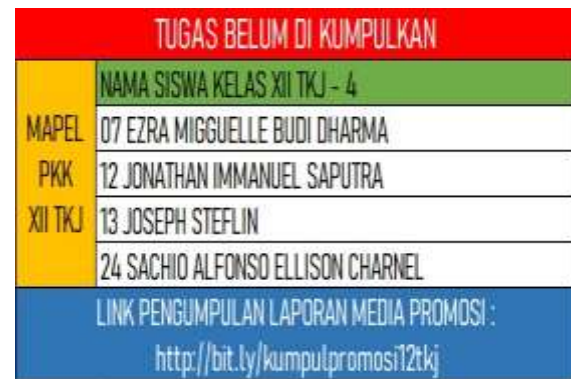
TUGAS BELUM DI KUMPULKAN

| MAPEL PKK XII TKJ | NAMA SISWA KELAS XII TKJ - 4 |
|---|---|
| | 07 EZRA MIGGUELLE BUDI DHARMA |
| | 12 JONATHAN IMMANUEL SAPUTRA |
| | 13 JOSEPH STEFLIN |
| | 24 SACHIO ALFONSO ELLISON CHARNEL |

LINK PENGUMPULAN LAPORAN MEDIA PROMOSI :
http://bit.ly/kumpulpromosi12tkj